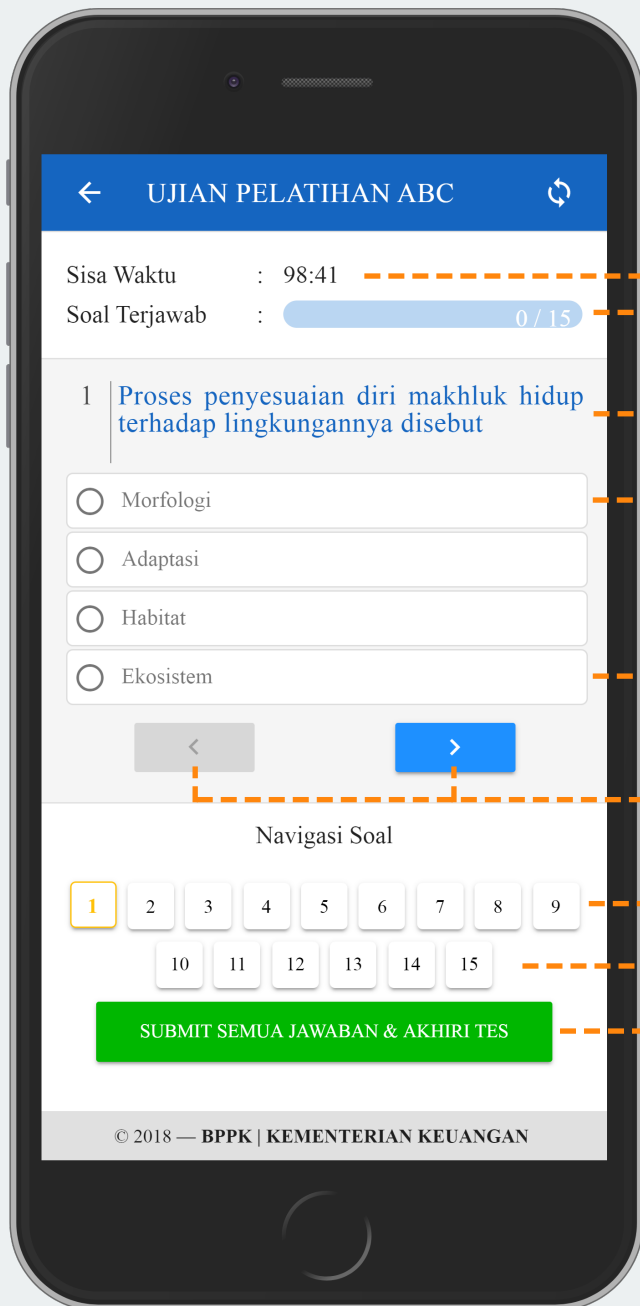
UJIAN PELATIHAN ABC

Sisa Waktu : 98:41
Soal Terjawab : 0 / 15

1 Proses penyesuaian diri makhluk hidup terhadap lingkungannya disebut

Morfologi
Adaptasi
Habitat
Ekosistem

<
>

Navigasi Soal

1 2 3 4 5 6 7 8 9
10 11 12 13 14 15

SUBMIT SEMUA JAWABAN & AKHIRI TES

© 2018 — **BPPK | KEMENTERIAN KEUANGAN**